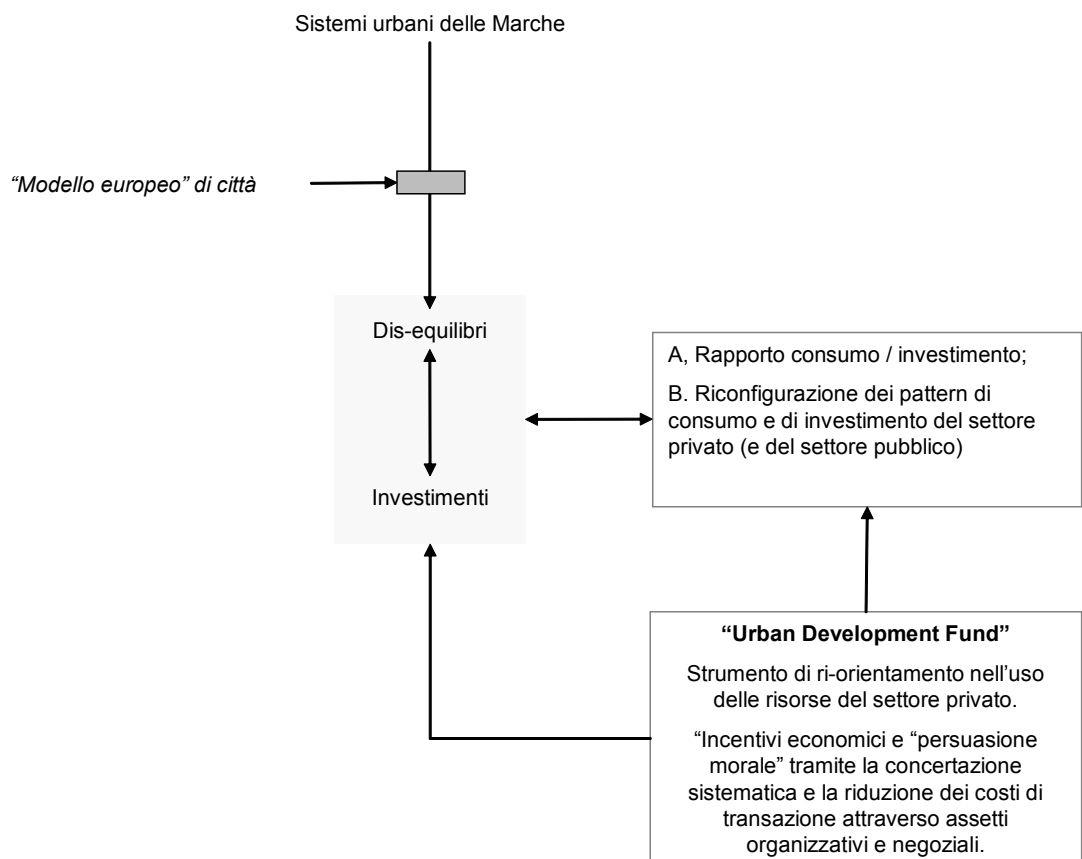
Sistemi urbani delle Marche

*“Modello europeo” di città*

Dis-equilibri

Investimenti

A, Rapporto consumo / investimento;

B. Riconfigurazione dei pattern di consumo e di investimento del settore privato (e del settore pubblico)

**“Urban Development Fund”**

Strumento di ri-orientamento nell’uso delle risorse del settore privato.

“Incentivi economici e “persuasione morale” tramite la concertazione sistematica e la riduzione dei costi di transazione attraverso assetti organizzativi e negoziali.